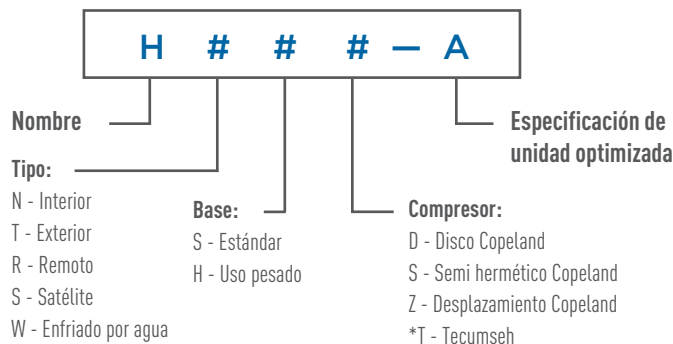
H # # # — A

Nombre

Tipo:
N - Interior
T - Exterior
R - Remoto
S - Satélite
W - Enfriado por agua

Base:
S - Estándar
H - Uso pesado

Compresor:
D - Disco Copeland
S - Semi hermético Copeland
Z - Desplazamiento Copeland
*T - Tecumseh

Especificación de unidad optimizada